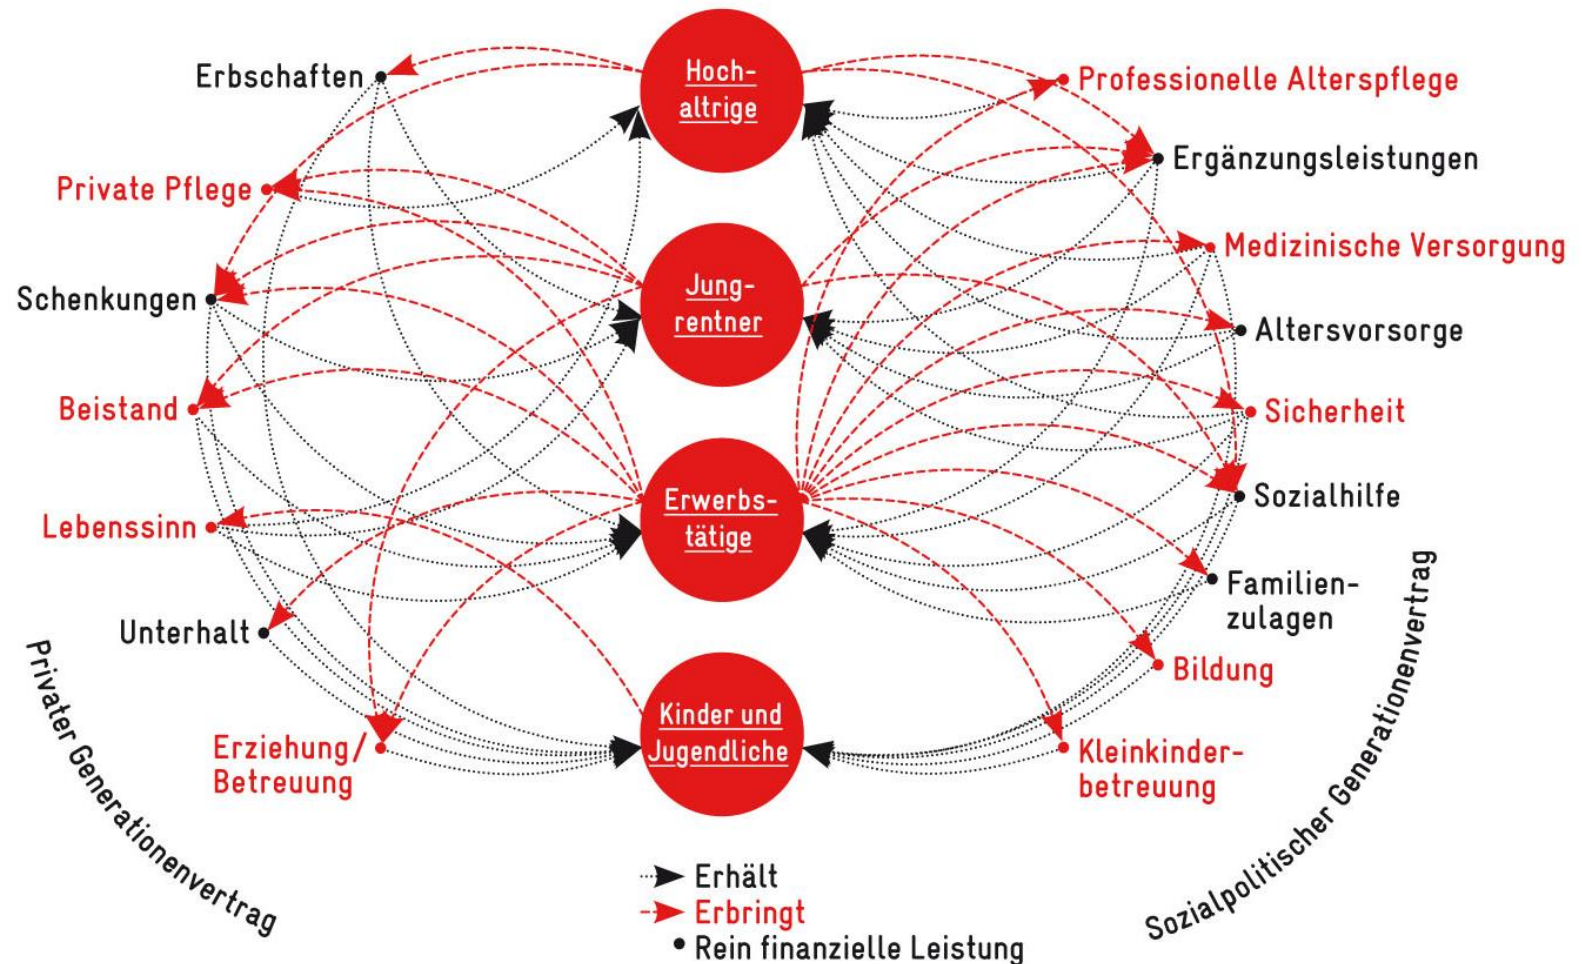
Hochaltrige

Jungrentner

Erwerbstätige

Kinder und Jugendliche

Erbschaften

Private Pflege

Schenkungen

Beistand

Lebenssinn

Unterhalt

Erziehung/ Betreuung

Professionelle Alterspflege

Ergänzungsleistungen

Medizinische Versorgung

Altersvorsorge

Sicherheit

Sozialhilfe

Familienzulagen

Bildung

Kleinkinderbetreuung

Privater Generationenvertrag

Sozialpolitischer Generationenvertrag

Erhält
Erbringt
Rein finanzielle Leistung